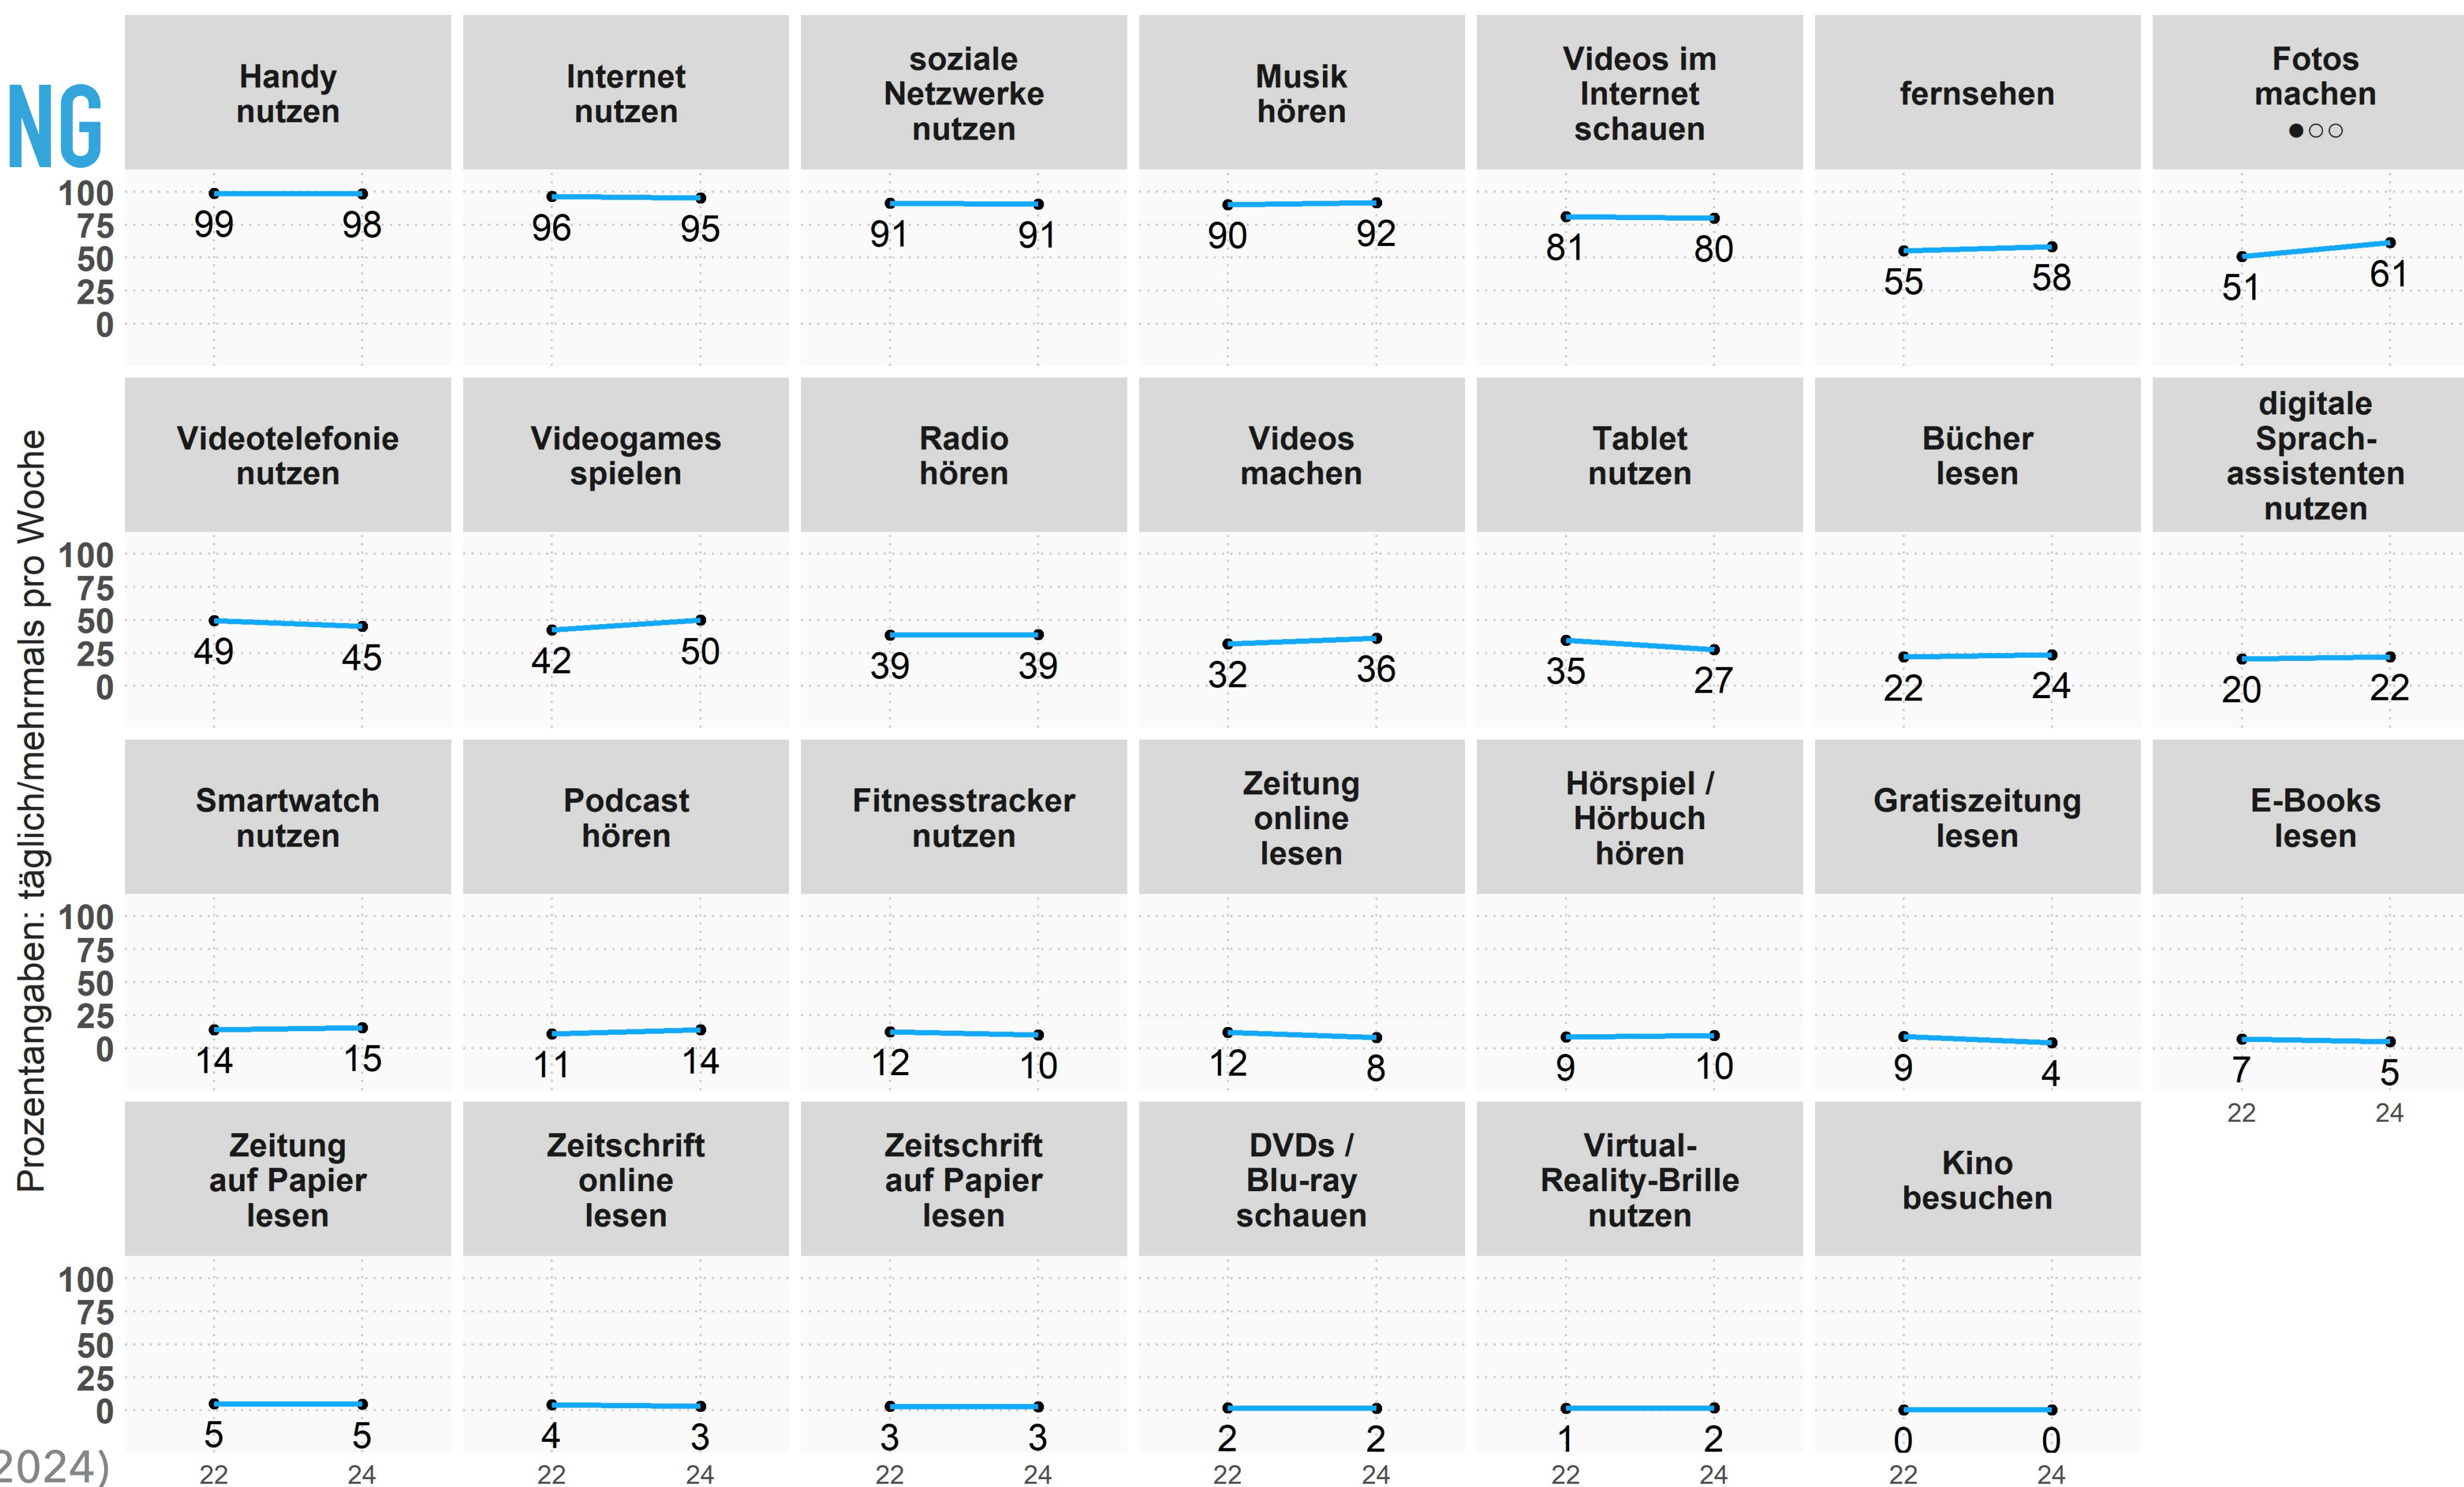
NG

Prozentangaben: täglich/mehrmals pro Woche

| Aktivität | 22 | 24 |
|---|---|---|
| Handy nutzen | 99 | 98 |
| Internet nutzen | 96 | 95 |
| soziale Netzwerke nutzen | 91 | 91 |
| Musik hören | 90 | 92 |
| Videos im Internet schauen | 81 | 80 |
| fernsehen | 55 | 58 |
| Fotos machen ●○○ | 51 | 61 |
| Videotelefonie nutzen | 49 | 45 |
| Videogames spielen | 42 | 50 |
| Radio hören | 39 | 39 |
| Videos machen | 32 | 36 |
| Tablet nutzen | 35 | 27 |
| Bücher lesen | 22 | 24 |
| digitale Sprachassistenten nutzen | 20 | 22 |
| Smartwatch nutzen | 14 | 15 |
| Podcast hören | 11 | 14 |
| Fitnesstracker nutzen | 12 | 10 |
| Zeitung online lesen | 12 | 8 |
| Hörspiel / Hörbuch hören | 9 | 10 |
| Gratiszeitung lesen | 9 | 4 |
| E-Books lesen | 7 | 5 |
| Zeitung auf Papier lesen | 5 | 5 |
| Zeitschrift online lesen | 4 | 3 |
| Zeitschrift auf Papier lesen | 3 | 3 |
| DVDs / Blu-ray schauen | 2 | 2 |
| Virtual-Reality-Brille nutzen | 1 | 2 |
| Kino besuchen | 0 | 0 |

100 75 50 25 0

2024)